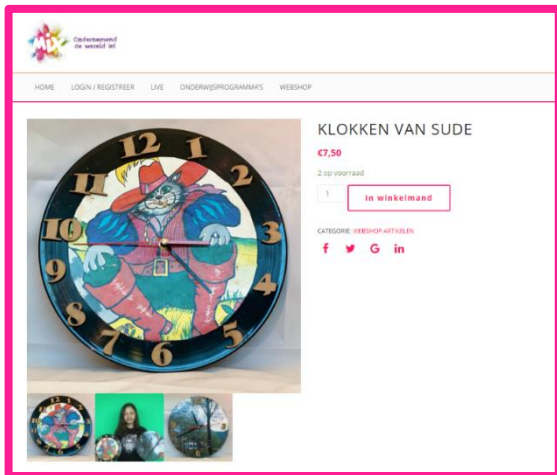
MIX Onderwijsmixend de wereld in!

HOME LOGIN / REGISTREER LIVE ONDERWIJSPROGRAMMA'S WEBSHOP

KLOKKEN VAN SUDE

€7,50

2 op voorraad

1

In winkelmand

CATEGORIE: WEBSHOP ARTIKELEN

f G in

12 1 2 3 4 5 6 7 8 9 10 11